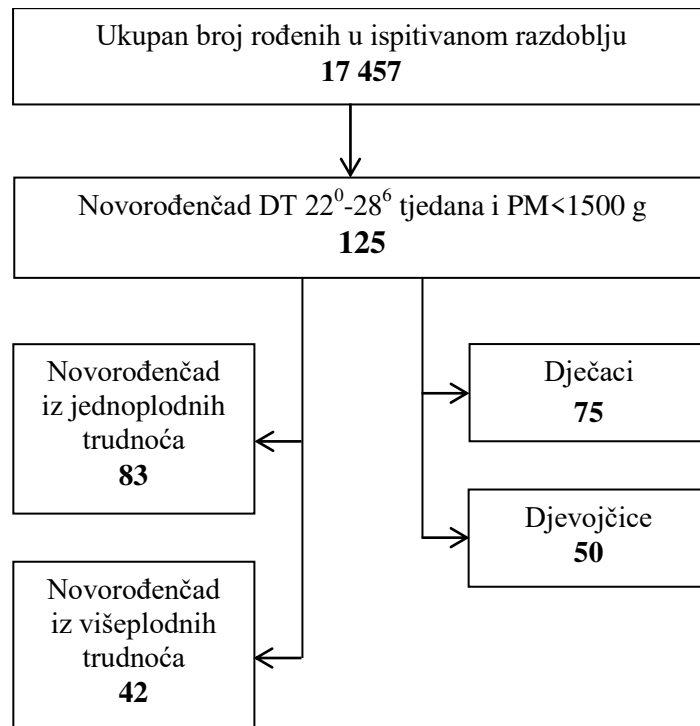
Ukupan broj rođenih u ispitivanom razdoblju
**17 457**

Novorođenčad DT $22^0$-$28^6$ tjedana i PM<1500 g
**125**

Novorođenčad iz jednoplodnih trudnoća
**83**

Novorođenčad iz višeplodnih trudnoća
**42**

Dječaci
**75**

Djevojčice
**50**